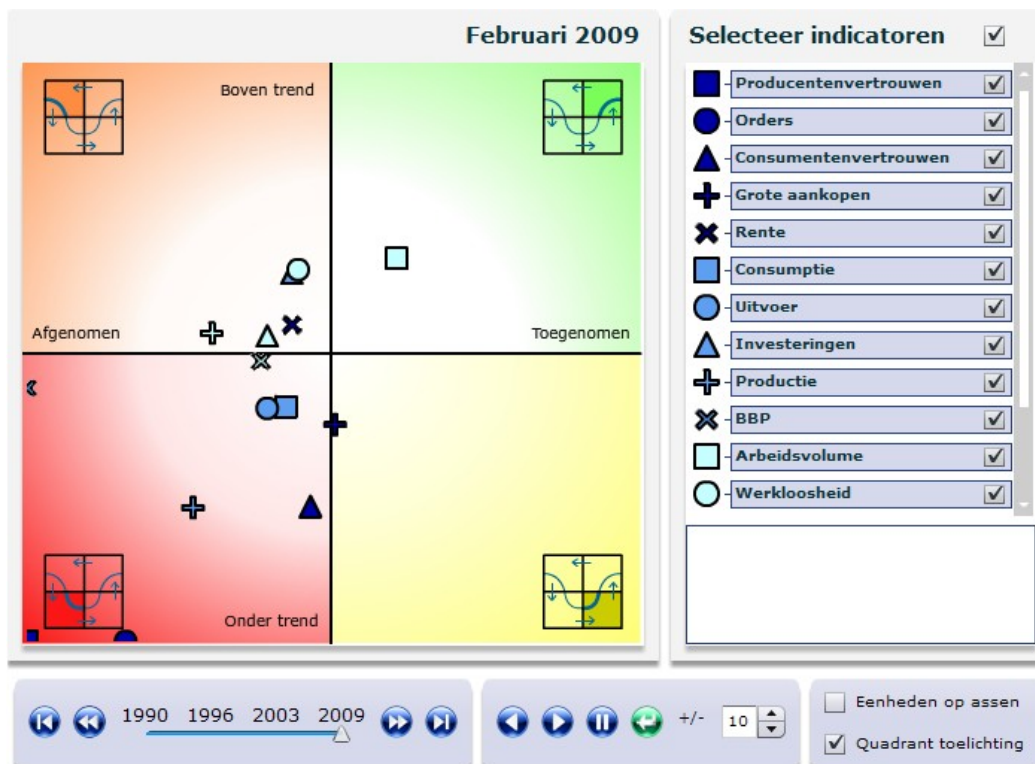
Februari 2009

Boven trend

Afgenomen

Toegenomen

Onder trend

Selecteer indicatoren

Producentenvertrouwen
Orders
Consumentenvertrouwen
Grote aankopen
Rente
Consumptie
Uitvoer
Investeringen
Productie
BBP
Arbeidsvolume
Werkloosheid

1990 1996 2003 2009

+/- 10

Eenheden op assen

Quadrant toelichting